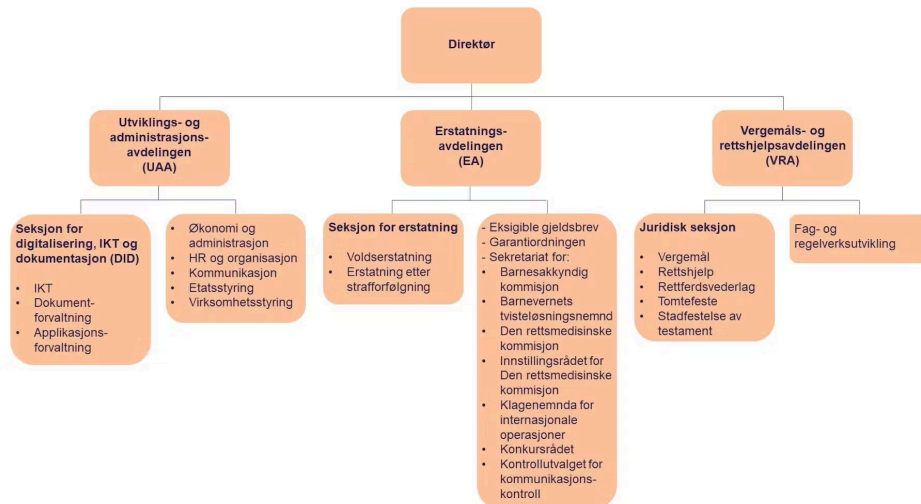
Direktør

Utviklings- og administrasjonsavdelingen (UAA)

Erstatningsavdelingen (EA)

Vergemåls- og rettshjelpsavdelingen (VRA)

Seksjon for digitalisering, IKT og dokumentasjon (DID)
- IKT
- Dokumentforvaltning
- Applikasjonsforvaltning

- Økonomi og administrasjon
- HR og organisasjon
- Kommunikasjon
- Etatsstyring
- Virksomhetsstyring

Seksjon for erstatning
- Voldserstatning
- Erstatning etter strafforfølgning

- Eksigible gjeldsbrev
- Garantiordningen
- Sekretariat for:
- Barnesakkyndig kommisjon
- Barnevernets tvisteløsningsnemnd
- Den rettsmedisinske kommisjon
- Innstillingsrådet for Den rettsmedisinske kommisjon
- Klagenemnda for internasjonale operasjoner
- Konkursrådet
- Kontrollutvalget for kommunikasjonskontroll

Juridisk seksjon
- Vergemål
- Rettshjelp
- Rettferdsvederlag
- Tomtefeste
- Stadfestelse av testament

Fag- og regelverksutvikling